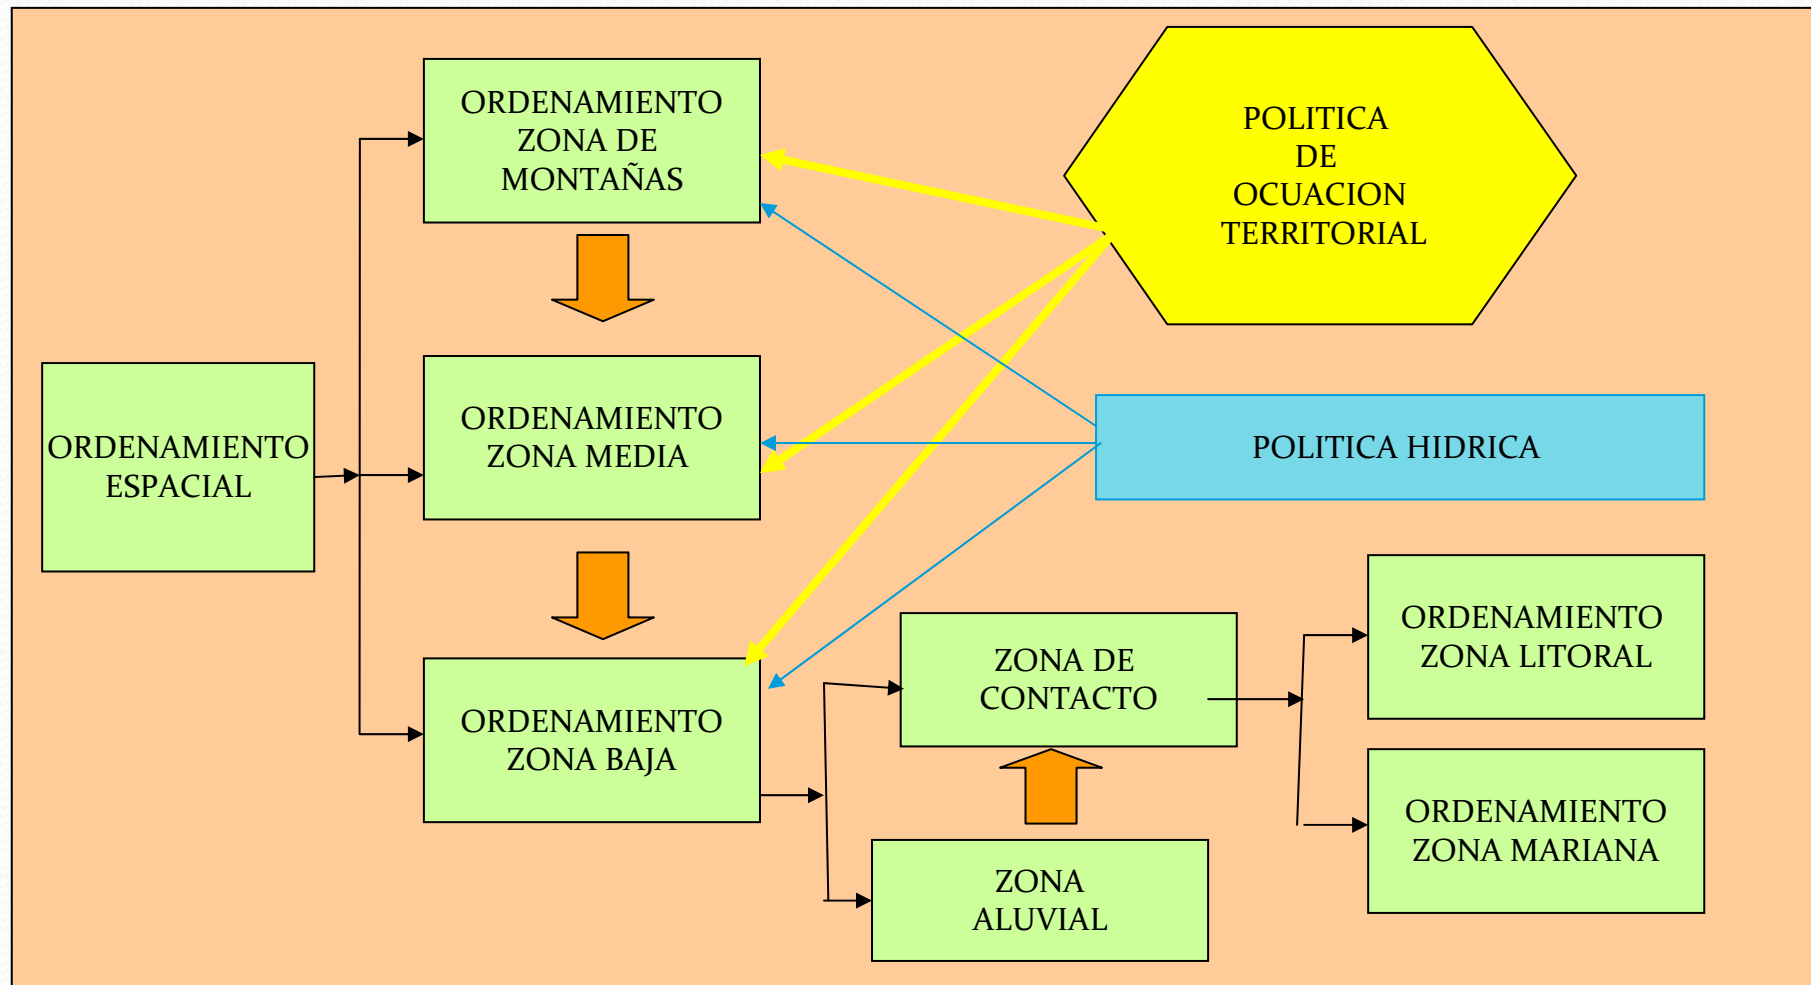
ORDENAMIENTO ZONA DE MONTAÑAS

POLITICA DE OCUACION TERRITORIAL

ORDENAMIENTO ESPACIAL

ORDENAMIENTO ZONA MEDIA

POLITICA HIDRICA

ORDENAMIENTO ZONA BAJA

ZONA DE CONTACTO

ORDENAMIENTO ZONA LITORAL

ORDENAMIENTO ZONA MARIANA

ZONA ALUVIAL